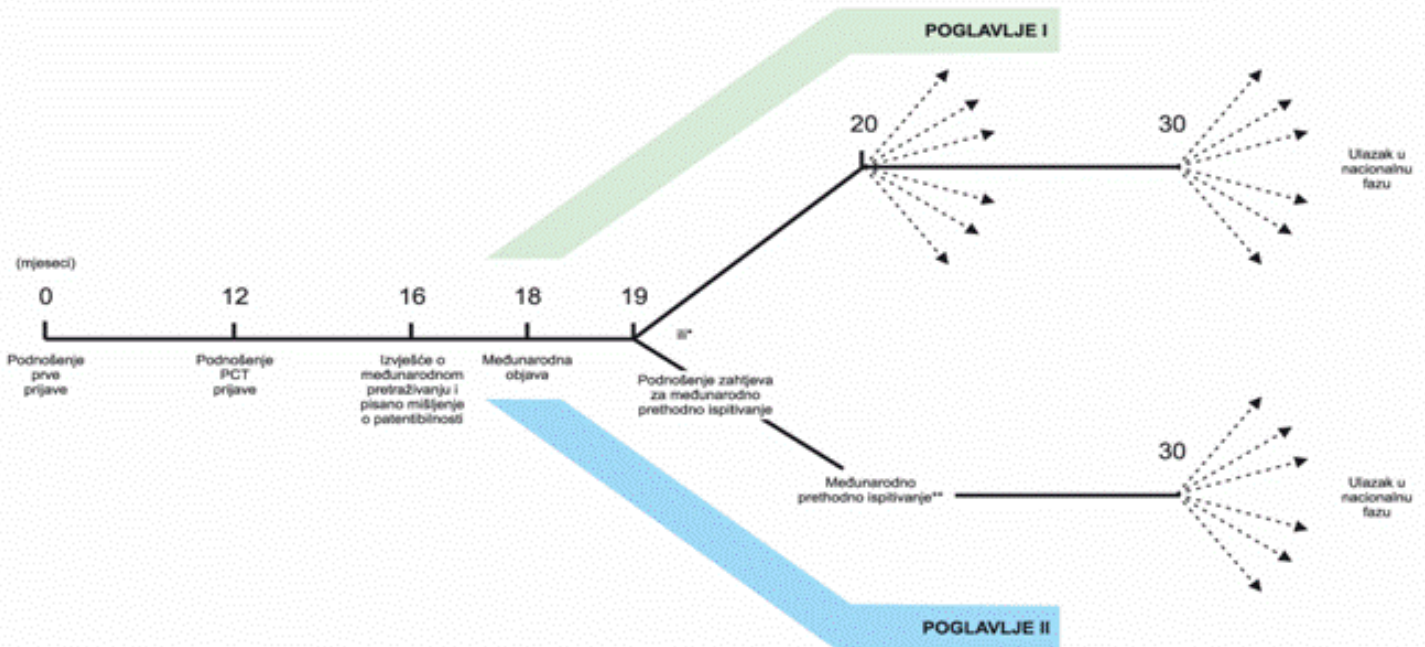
POGLAVLJE I

20

30

Ulazak u nacionalnu fazu

(mjeseci)

0

12

16

18

19

ili*

Podnošenje prve prijave

Podnošenje PCT prijave

Izvješće o međunarodnom pretraživanju i pisano mišljenje o patentibilnosti

Međunarodna objava

Podnošenje zahtjeva za međunarodno prethodno ispitivanje

30

Međunarodno prethodno ispitivanje**

Ulazak u nacionalnu fazu

POGLAVLJE II